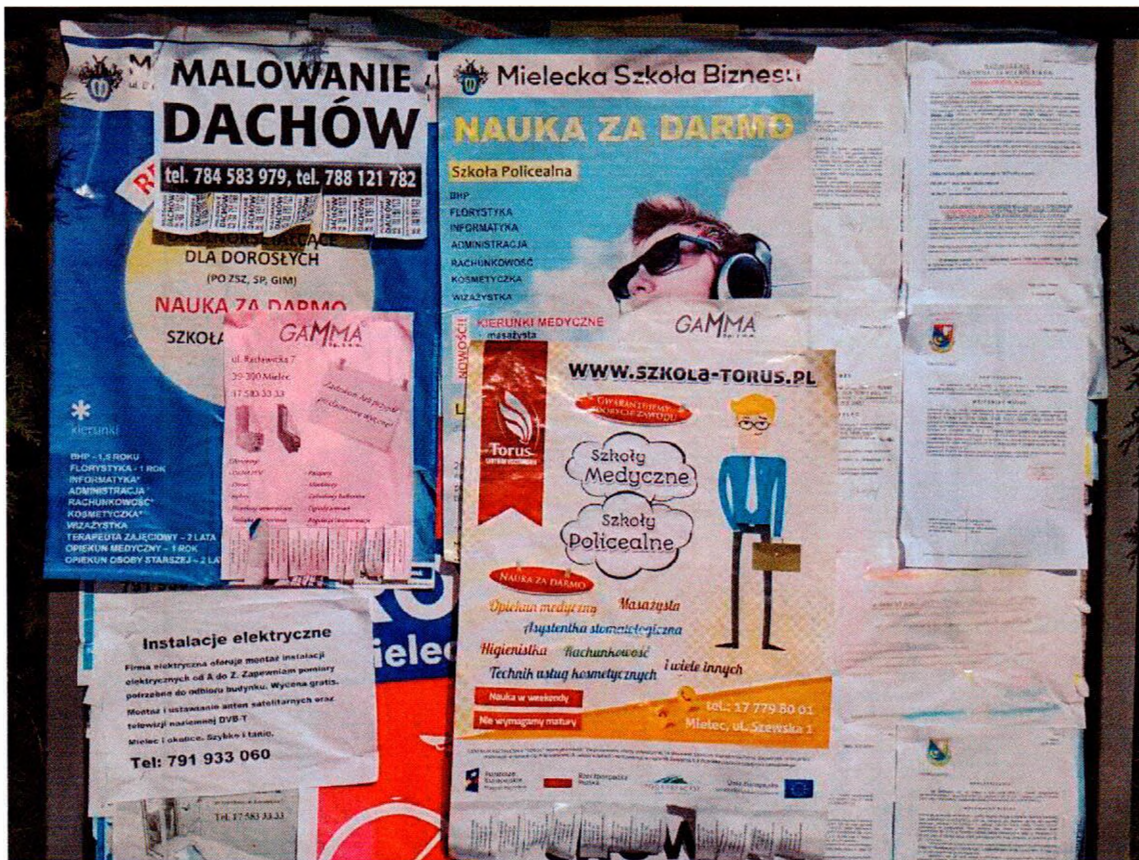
MALOWANIE DACHÓW
tel. 784 583 979, tel. 788 121 782

DLA DOROSŁYCH
(PO ZSZ, SP, GIM)
NAUKA ZA DARMO
SZKOŁA

kierunki
BHP - 1,5 ROKU
FLORYSTYKA - 1 ROK
INFORMATYKA*
ADMINISTRACJA*
RACHUNKOWOŚĆ*
KOSMETYCZKA*
WIZAŻYSTKA
TERAPEUTA ZAJĘCIOWY - 2 LATA
OPIEKUN MEDYCZNY - 1 ROK
OPIEKUN OSOBY STARSZEJ - 2 LATA

GAMMA
ul. Rachwalska 7
39-300 Mielec
17 583 33 33

Mielecka Szkoła Biznesu
NAUKA ZA DARMO
Szkoła Policealna
BHP
FLORYSTYKA
INFORMATYKA
ADMINISTRACJA
RACHUNKOWOŚĆ
KOSMETYCZKA
WIZAŻYSTKA
KIERUNKI MEDYCZNE
masażysta
NOWOŚĆ
GAMMA

WWW.SZKOLA-TORUS.PL
Torus
GWARANTUJEMY DOBRY ZAWÓD
Szkoły Medyczne
Szkoły Policealne
NAUKA ZA DARMO
Opiekun medyczny
Masażysta
Asystentka stomatologiczna
Higienistka
Rachunkowość
Technik usług kosmetycznych
i wiele innych
Nauka w weekendy
Nie wymagamy matury
tel.: 17 779 80 01
Mielec, ul. Szewska 1

Instalacje elektryczne
Firma elektryczna oferuje montaż instalacji elektrycznych od A do Z. Zapewniam pomiary potrzebne do odbioru budynku. Wycena gratis.
Montaż i ustawianie anten satelitarnych oraz telewizji naziemnej DVB-T
Mielec i okolice. Szybko i tanio.
Tel: 791 933 060

Mielec

Tel. 17 583 33 33